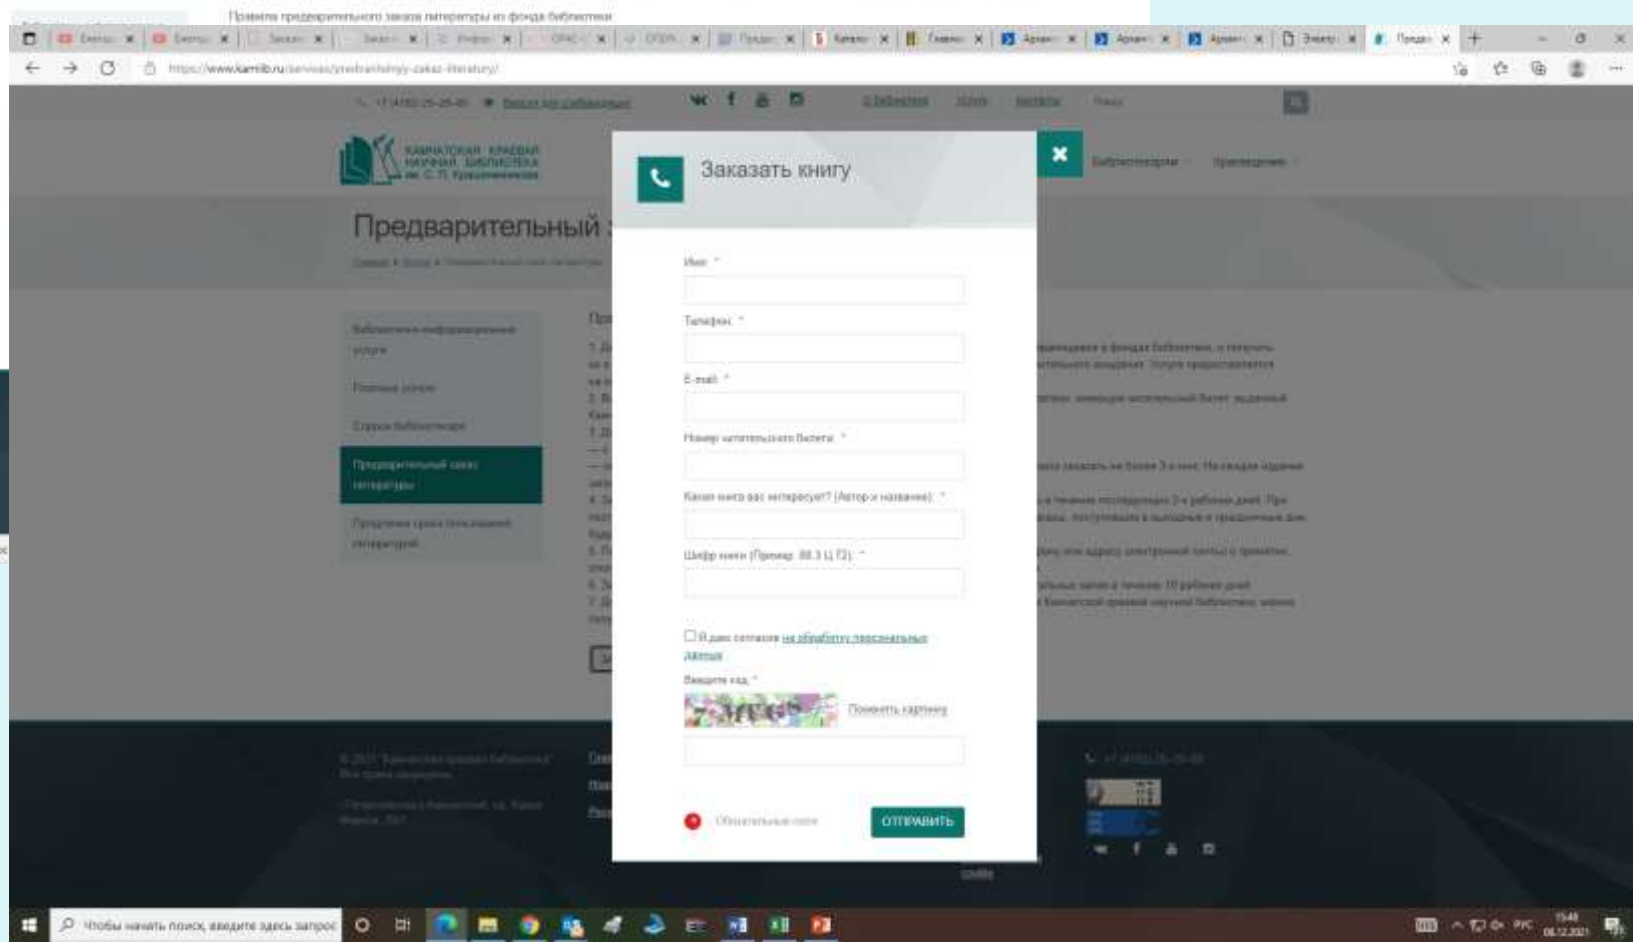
Правила предварительного заказа литературы из фонда библиотеки

https://www.kamlib.ru/services/predvaritelnyj-zakaz-literatury/

Предварительный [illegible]

Заказать книгу

Имя *

Телефон *

E-mail *

Номер читательского билета *

Какая книга вас интересует? (Автор и название) *

Шифр книги (Пример: 88.3 Ц 72) *

Я даю согласие на обработку персональных данных

Введите код *

Обновить картинку

Обязательные поля

ОТПРАВИТЬ

Библиотечно-информационные услуги

Платные услуги

Справка библиотекаря

Предварительный заказ литературы

Продление срока пользования литературой

Чтобы начать поиск, введите здесь запрос

РУС

08.12.2021